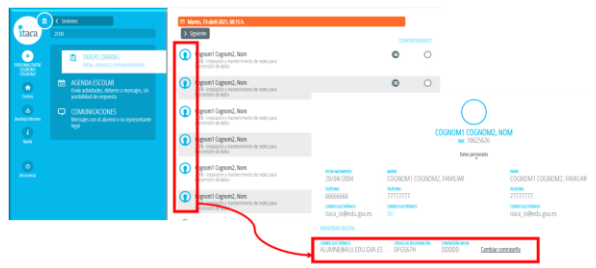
itaca

< Sessions

2CFB

PERSONALITZAR DOCENT

Inicio

Notificaciones

Ajuda

Desconnecta

TAREAS DIARIAS
Falta, retrasos y comportamiento

AGENDA ESCOLAR
Envíe actividades, deberes o mensajes, sin posibilidad de respuesta

COMUNICACIONES
Mensajes con el alumno o su representante legal

Martes, 13 abril 2021. 08:55 h.

> Siguiente

COMPORTAMIENTO

Cognom1 Cognom2, Nom

Cognom1 Cognom2, Nom

Cognom1 Cognom2, Nom

Cognom1 Cognom2, Nom

Cognom1 Cognom2, Nom

Cognom1 Cognom2, Nom

COGNOM1 COGNOM2, NOM

Datos personales

FECHA NACIMIENTO
28/04/2004

TELÉFONO
66666666

CORREO ELECTRÓNICO
itaca_ss@edu.gva.es

MADRE
COGNOM1 COGNOM2, FAMILIAR

TELÉFONO
77777777

CORREO ELECTRÓNICO

PADRE
COGNOM1 COGNOM2, FAMILIAR

TELÉFONO
77777777

CORREO ELECTRÓNICO
itaca_ss@edu.gva.es

CORREO ELECTRÓNICO
ALUMNE@ALU.EDU.GVA.ES

CÓDIGO DE RECUPERACIÓN
DFG567H

CONTRASEÑA INICIAL
000000

Cambiar contraseña